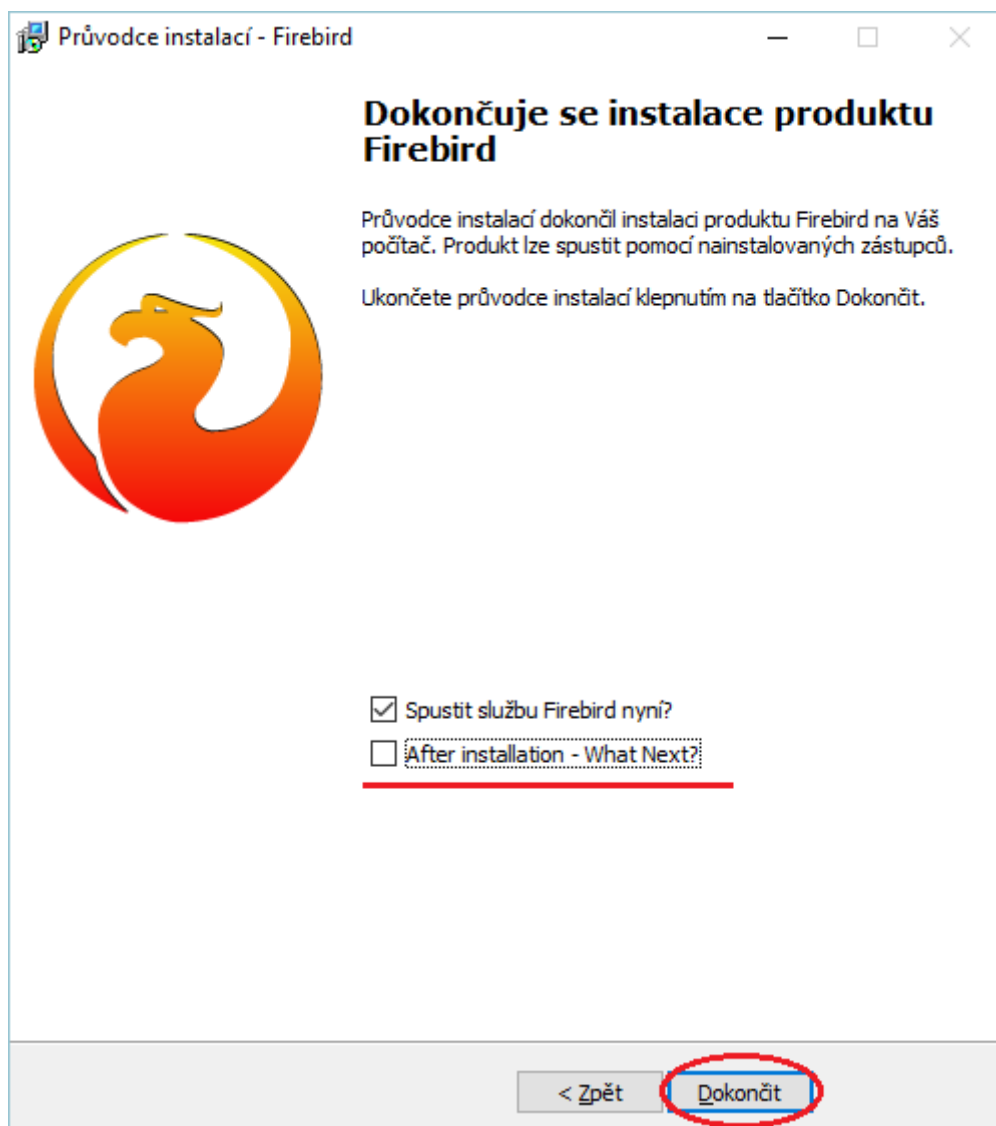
Průvodce instalací - Firebird

Dokončuje se instalace produktu Firebird

Průvodce instalací dokončil instalaci produktu Firebird na Váš počítač. Produkt lze spustit pomocí nainstalovaných zástupců.

Ukončete průvodce instalací klepnutím na tlačítko Dokončit.

Spustit službu Firebird nyní?

After installation - What Next?

< Zpět

Dokončit